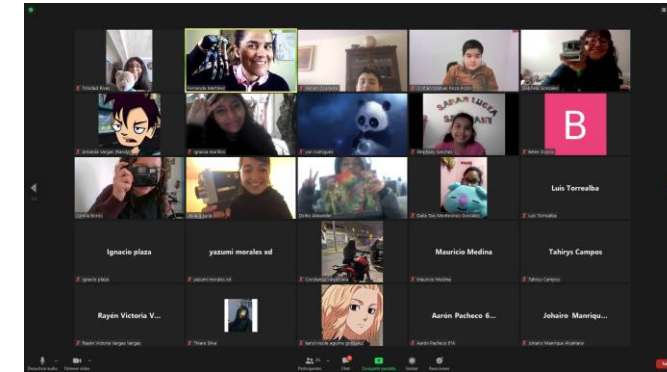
Trinidad Rivas
Fernanda Martínez
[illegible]
Cristian Manuel Reza Pizarro
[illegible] González
Amanda Vargas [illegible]
Ignacio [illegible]
yan marquez
SARAH LUCÍA SAN MARTÍN
Martínez Sanchez
B
Belén Osorio
Camila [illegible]
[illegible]
Ulrike Alexander
Daily Tais Montecinos Gonzalez
Luis Torrealba
Luis Torrealba
Ignacio plaza
Ignacio plaza
yazumi morales xd
yazumi morales xd
Constanza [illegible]
Mauricio Medina
Mauricio Medina
Tahirys Campos
Tahirys Campos
Rayén Victoria V...
Rayén Victoria Vargas Vargas
Thiare Silva
kerol nicole aguirre gonzalez
Aarón Pacheco 6...
Aarón Pacheco 6°A
Johairo Manriqu...
Johairo Manrique Alcantara
Detener audio
Detener vídeo
Participantes
Chat
Compartir pantalla
Grabar
Reacciones